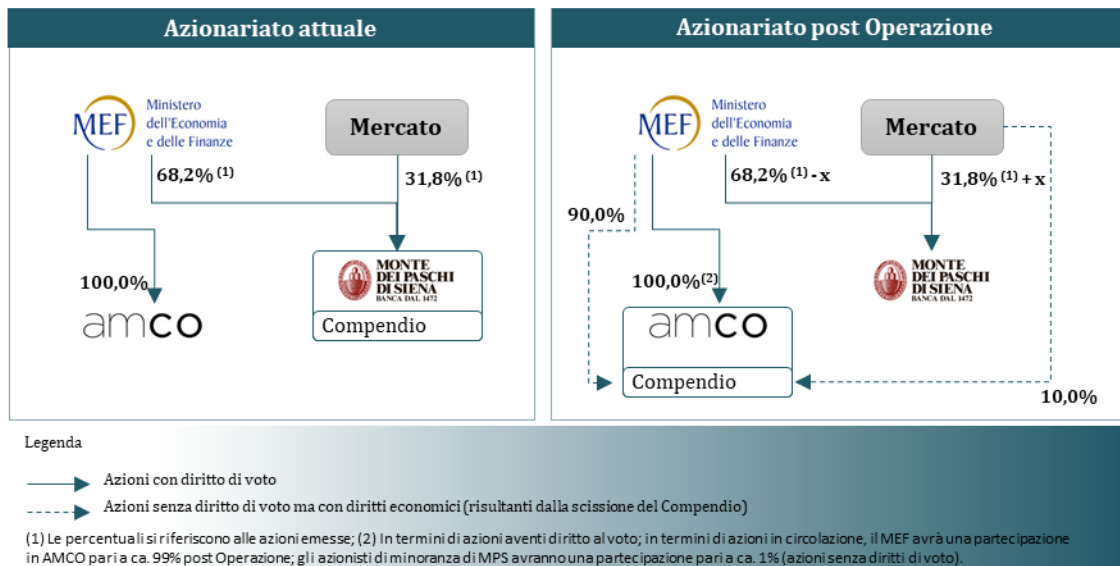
Azionariato attuale

MEF Ministero dell'Economia e delle Finanze

Mercato

68,2% $^{(1)}$

31,8% $^{(1)}$

100,0%

amco

MONTE DEI PASCHI DI SIENA BANCA DAL 1472

Compendio

Azionariato post Operazione

MEF Ministero dell'Economia e delle Finanze

Mercato

90,0%

68,2% $^{(1)}$ - x

31,8% $^{(1)}$ + x

100,0%$^{(2)}$

amco

MONTE DEI PASCHI DI SIENA BANCA DAL 1472

Compendio

10,0%

Legenda

Azioni con diritto di voto

Azioni senza diritto di voto ma con diritti economici (risultanti dalla scissione del Compendio)

(1) Le percentuali si riferiscono alle azioni emesse; (2) In termini di azioni aventi diritto al voto; in termini di azioni in circolazione, il MEF avrà una partecipazione in AMCO pari a ca. 99% post Operazione; gli azionisti di minoranza di MPS avranno una partecipazione pari a ca. 1% (azioni senza diritti di voto).